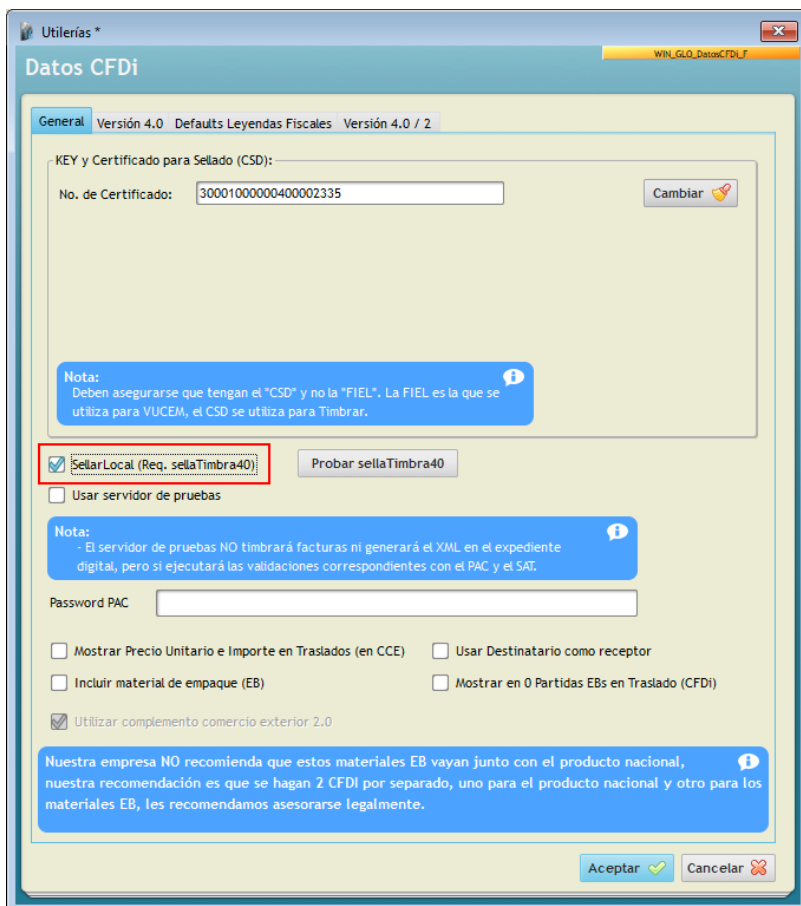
Utilerías *

Datos CFDi

WIN_GLO_DatosCFDi_F

General | Versión 4.0 | Defaults Leyendas Fiscales | Versión 4.0 / 2

KEY y Certificado para Sellado (CSD):

No. de Certificado: 30001000000400002335

Cambiar

Nota:
Deben asegurarse que tengan el "CSD" y no la "FIEL". La FIEL es la que se utiliza para VUCEM, el CSD se utiliza para Timbrar.

SellarLocal (Req. sellaTimbra40)

Probar sellaTimbra40

Usar servidor de pruebas

Nota:
- El servidor de pruebas NO timbrará facturas ni generará el XML en el expediente digital, pero si ejecutará las validaciones correspondientes con el PAC y el SAT.

Password PAC

Mostrar Precio Unitario e Importe en Traslados (en CCE)

Usar Destinatario como receptor

Incluir material de empaque (EB)

Mostrar en 0 Partidas EBs en Traslado (CFDi)

Utilizar complemento comercio exterior 2.0

Nuestra empresa NO recomienda que estos materiales EB vayan junto con el producto nacional, nuestra recomendación es que se hagan 2 CFDI por separado, uno para el producto nacional y otro para los materiales EB, les recomendamos asesorarse legalmente.

Aceptar

Cancelar